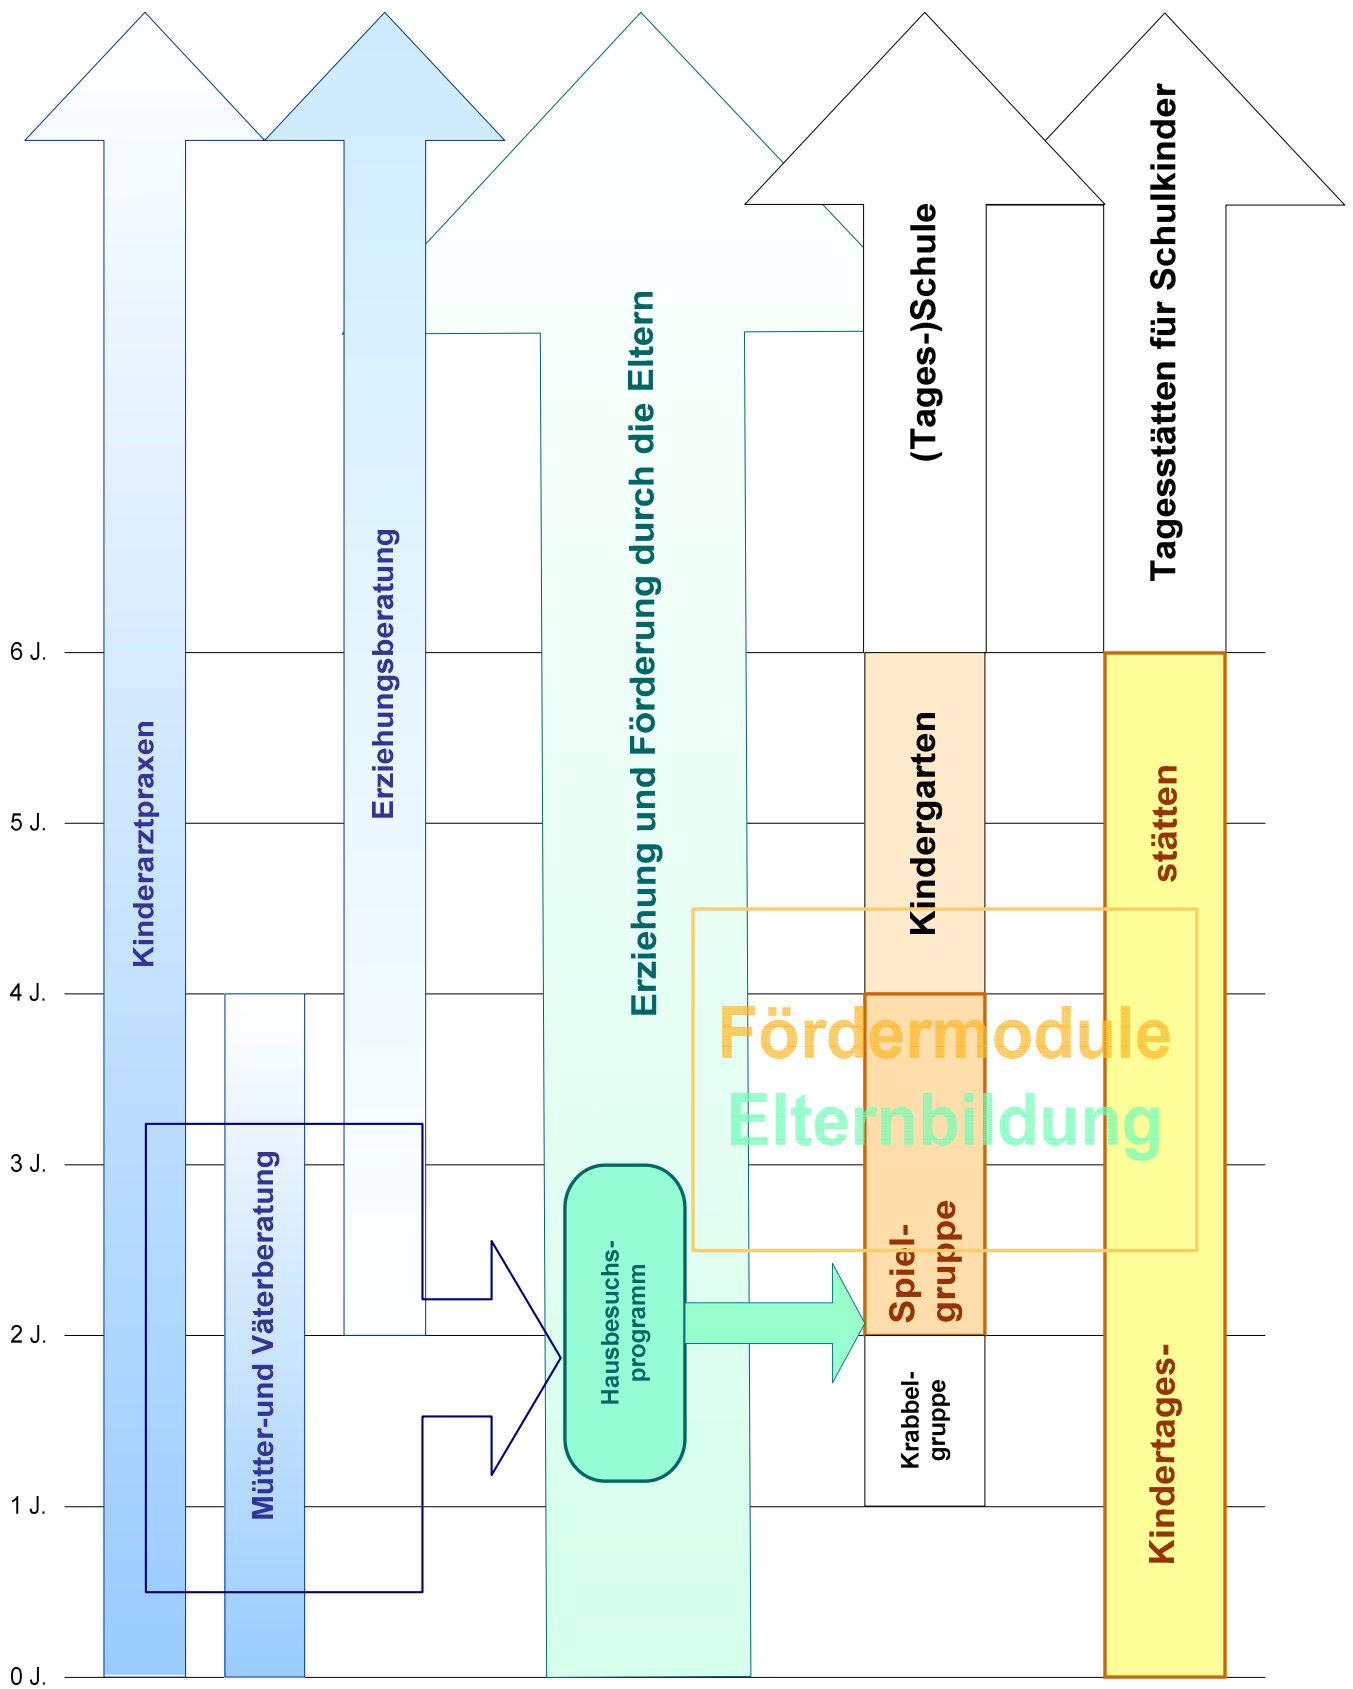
Kinderarztpraxen

Erziehungsberatung

Erziehung und Förderung durch die Eltern

(Tages-)Schule

Tagesstätten für Schulkinder

6 J.

5 J.

4 J.

3 J.

2 J.

1 J.

0 J.

Kindergarten

Kindertages-stätten

Fördermodule
Elternbildung

Mütter-und Väterberatung

Hausbesuchs-programm

Spiel-gruppe

Krabbel-gruppe